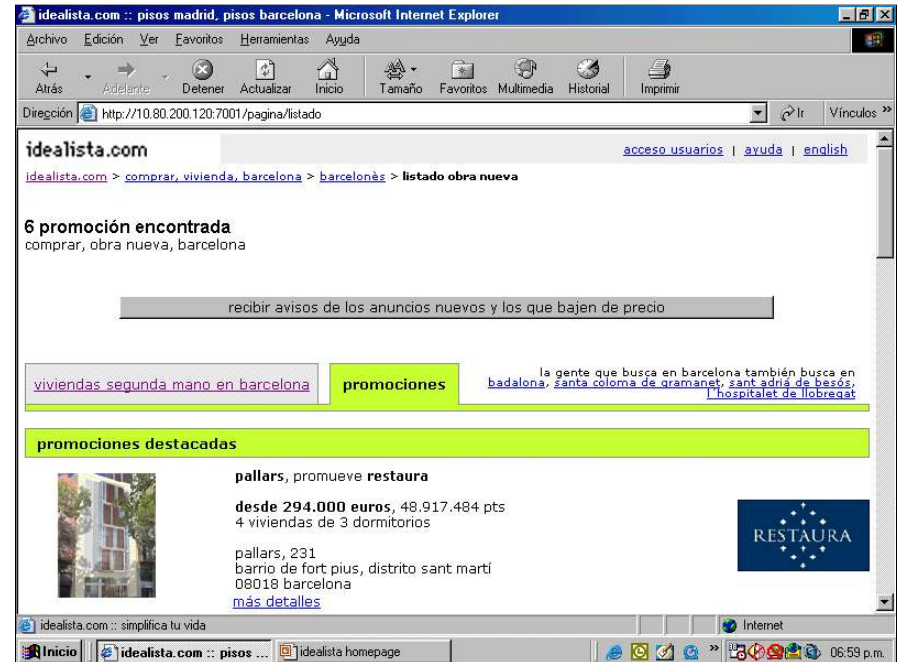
idealista.com :: pisos madrid, pisos barcelona - Microsoft Internet Explorer

Archivo Edición Ver Favoritos Herramientas Ayuda

Atrás Adelante Detener Actualizar Inicio Tamaño Favoritos Multimedia Historial Imprimir

Dirección http://10.80.200.120:7001/pagina/listado Ir Vínculos »

idealista.com

acceso usuarios | ayuda | english

idealista.com > comprar, vivienda, barcelona > barcelonès > listado obra nueva

6 promoción encontrada
comprar, obra nueva, barcelona

recibir avisos de los anuncios nuevos y los que bajen de precio

viviendas segunda mano en barcelona

promociones

la gente que busca en barcelona también busca en badalona, santa coloma de gramanet, sant adriá de besós, l'hospitalet de llobregat

promociones destacadas

pallars, promueve restaura

desde 294.000 euros, 48.917.484 pts
4 viviendas de 3 dormitorios

pallars, 231
barrio de fort pius, distrito sant martí
08018 barcelona
más detalles

RESTAURA

idealista.com :: simplifica tu vida

Internet

Inicio idealista.com :: pisos ... idealista homepage 06:59 p.m.